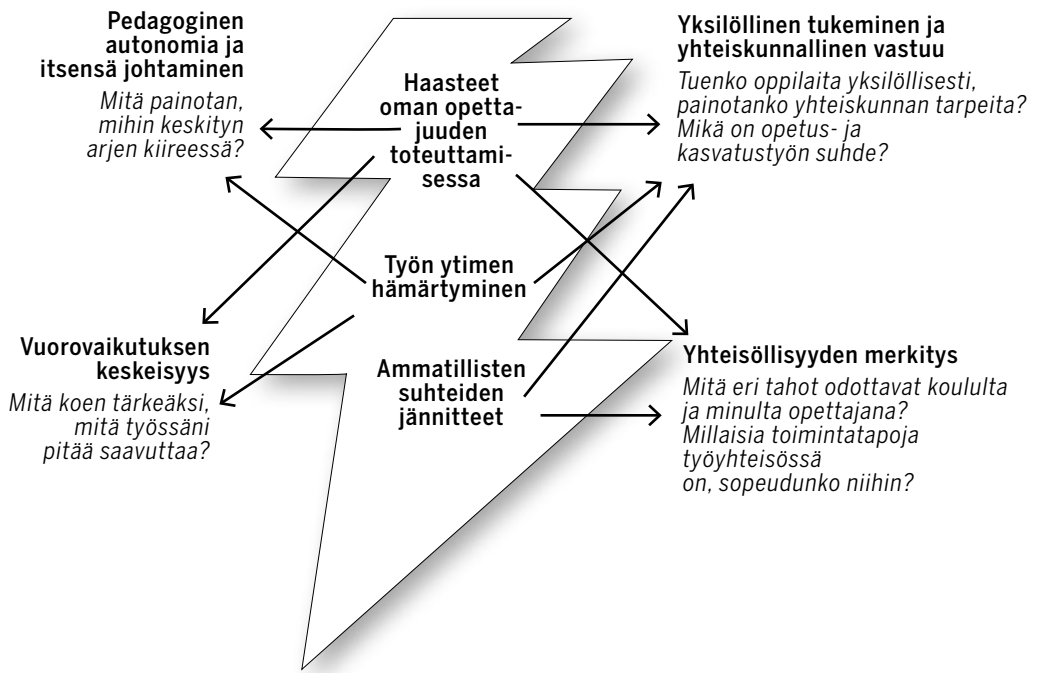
Pedagoginen autonomia ja itsensä johtaminen

Mitä painotan, mihin keskityn arjen kiireessä?

Haasteet oman opettajuuden toteuttamisessa

Yksilöllinen tukeminen ja yhteiskunnallinen vastuu

Tuenko oppilaita yksilöllisesti, painotanko yhteiskunnan tarpeita? Mikä on opetus- ja kasvatustyön suhde?

Työn ytimen hämärtyminen

Vuorovaikutuksen keskeisyys

Mitä koen tärkeäksi, mitä työssäni pitää saavuttaa?

Ammatillisten suhteiden jännitteet

Yhteisöllisyyden merkitys

Mitä eri tahot odottavat koululta ja minulta opettajana? Millaisia toimintatapoja työyhteisössä on, sopeudunko niihin?